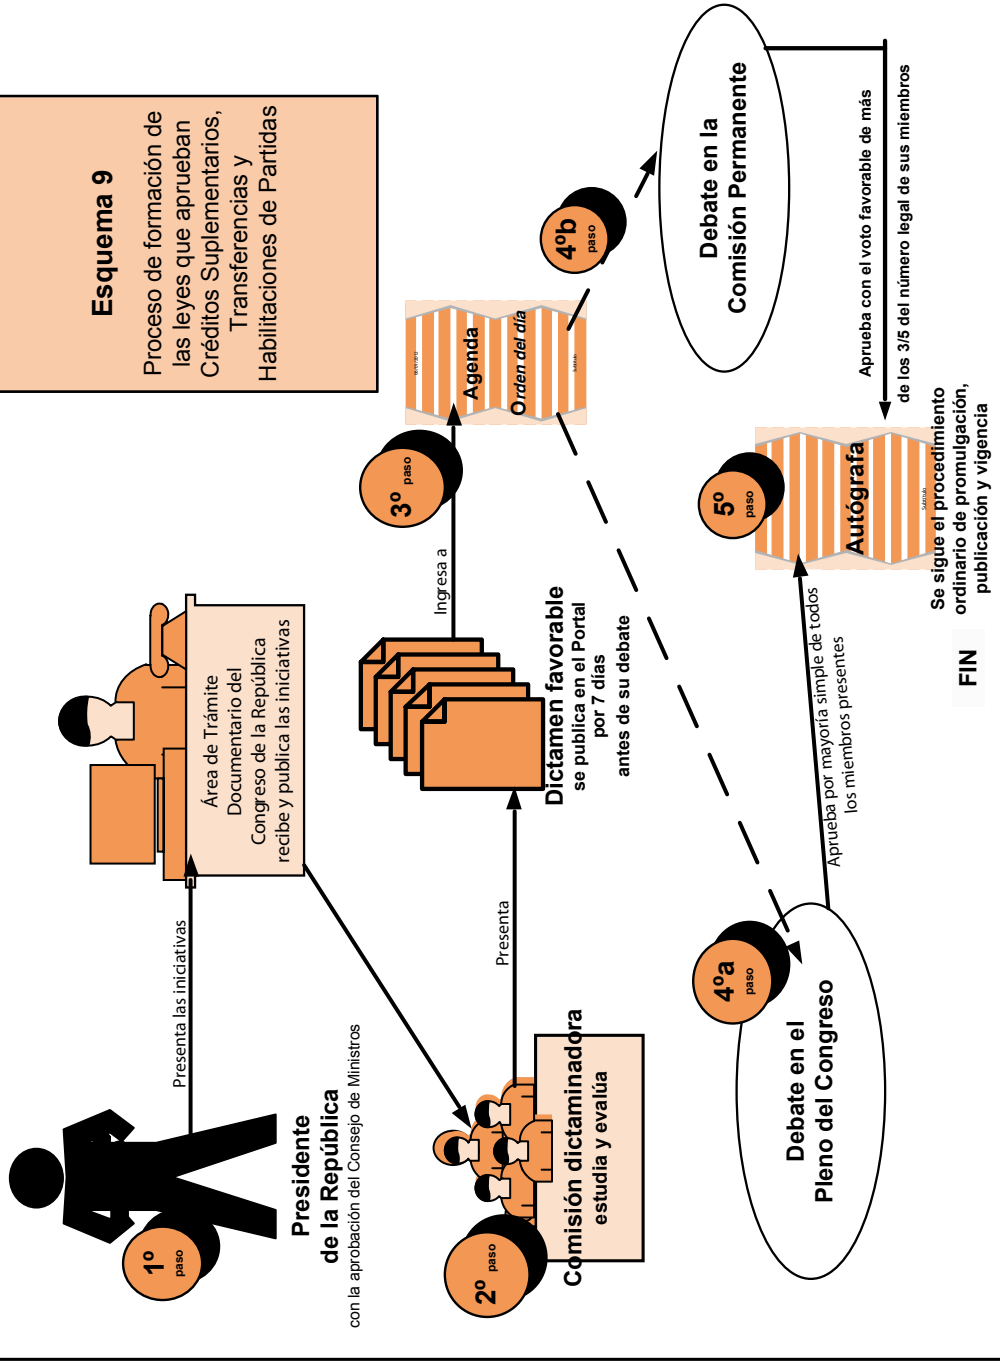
Esquema 9

Proceso de formación de las leyes que aprueban Créditos Suplementarios, Transferencias y Habilitaciones de Partidas

1º paso

Presidente de la República
con la aprobación del Consejo de Ministros

Presenta las iniciativas

Área de Trámite Documentario del Congreso de la República recibe y publica las iniciativas

2º paso

Comisión dictaminadora
estudia y evalúa

Presenta

Dictamen favorable
se publica en el Portal por 7 días antes de su debate

Ingresa a

3º paso

Agenda
Orden del día

4ºb paso

Debate en la Comisión Permanente

Aprueba con el voto favorable de más de los 3/5 del número legal de sus miembros

4ºa paso

Debate en el Pleno del Congreso

Aprueba por mayoría simple de todos los miembros presentes

5º paso

Autógrafa

Se sigue el procedimiento ordinario de promulgación, publicación y vigencia

FIN